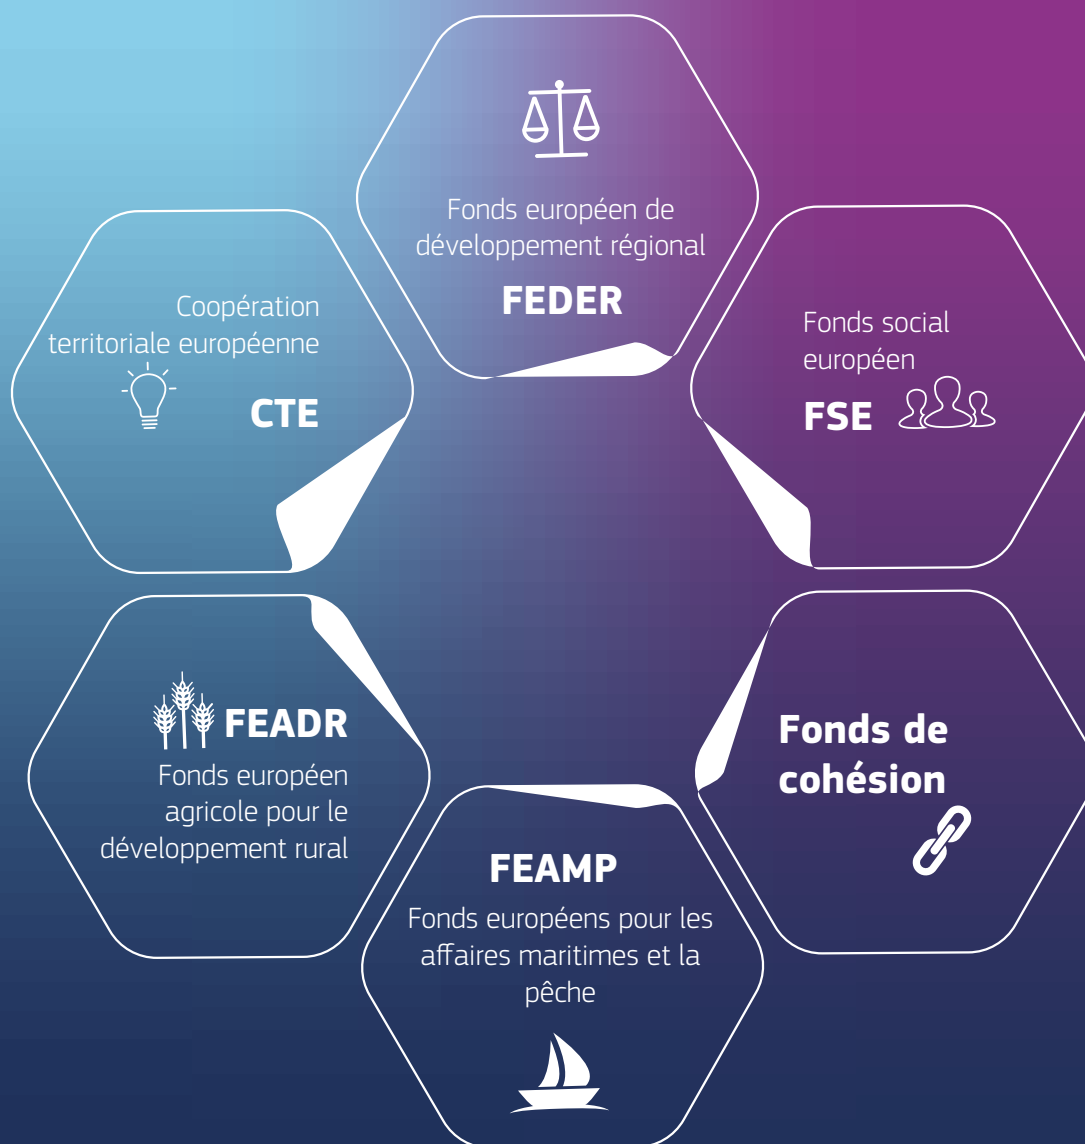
Fonds européen de développement régional

FEDER

Coopération territoriale européenne

CTE

Fonds social européen

FSE

FEADR

Fonds européen agricole pour le développement rural

Fonds de cohésion

FEAMP

Fonds européens pour les affaires maritimes et la pêche